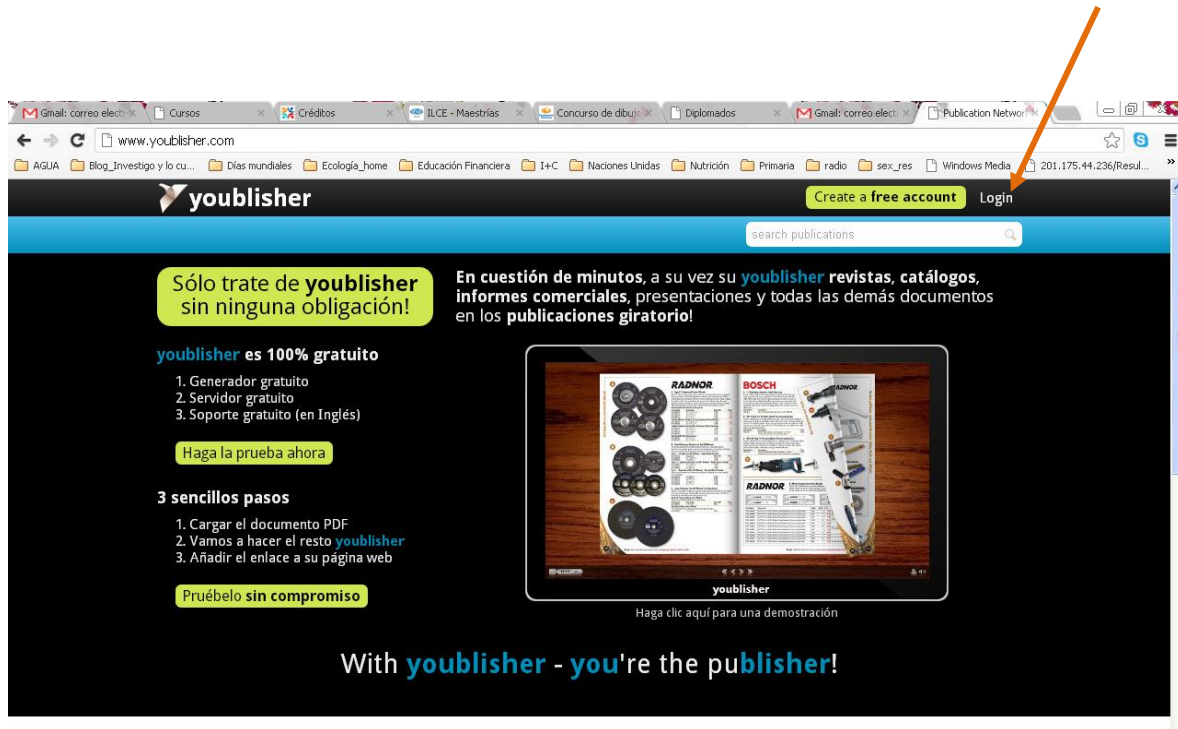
Gmail: correo electr ×
Cursos ×
Créditos ×
ILCE - Maestrías ×
Concurso de dibujo ×
Diplomados ×
Gmail: correo electr ×
Publication Network ×

www.youblisher.com

AGUA
Blog_Investigo y lo cu...
Días mundiales
Ecología_home
Educación Financiera
I+C
Naciones Unidas
Nutrición
Primaria
radio
sex_res
Windows Media
201.175.44.236/Resul...

youblisher

Create a free account
Login

search publications

Sólo trate de youblisher sin ninguna obligación!

youblisher es 100% gratuito
1. Generador gratuito
2. Servidor gratuito
3. Soporte gratuito (en Inglés)

Haga la prueba ahora

3 sencillos pasos
1. Cargar el documento PDF
2. Vamos a hacer el resto youblisher
3. Añadir el enlace a su página web

Pruébelo sin compromiso

En cuestión de minutos, a su vez su youblisher revistas, catálogos, informes comerciales, presentaciones y todas las demás documentos en los publicaciones giratorio!

RADNOR
BOSCH
RADNOR
RADNOR

youblisher

Haga clic aquí para una demostración

With youblisher - you're the publisher!